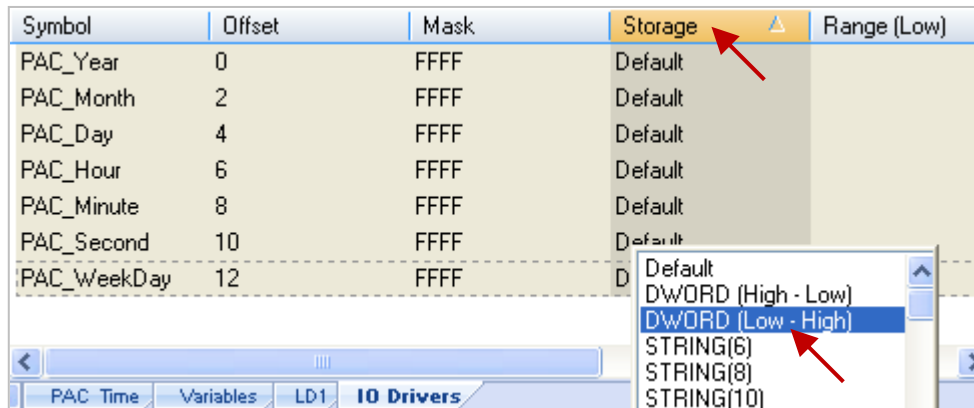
| Symbol | Offset | Mask | Storage | Range (Low) |
|---|---|---|---|---|
| PAC_Year | 0 | FFFF | Default | |
| PAC_Month | 2 | FFFF | Default | |
| PAC_Day | 4 | FFFF | Default | |
| PAC_Hour | 6 | FFFF | Default | |
| PAC_Minute | 8 | FFFF | Default | |
| PAC_Second | 10 | FFFF | Default | |
| PAC_WeekDay | 12 | FFFF | D | |

Default
DWORD (High - Low)
DWORD (Low - High)
STRING(6)
STRING(8)
STRING(10)

PAC Time | Variables | LD1 | IO Drivers